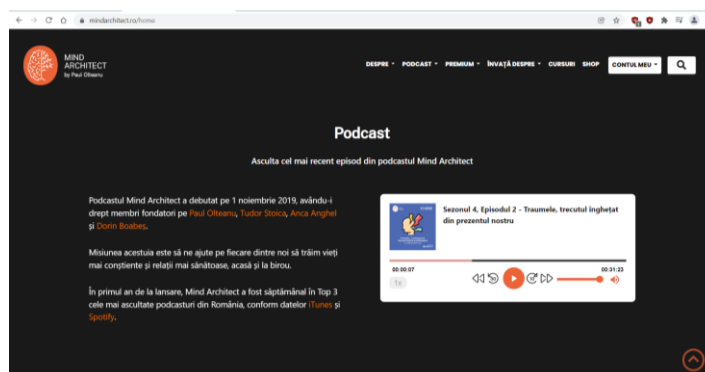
mindarchitect.ro/home

MIND ARCHITECT by Paul Olteanu

DESPRE PODCAST PREMIUM ÎNVAȚĂ DESPRE CURSURI SHOP CONTUL MEU

Podcast

Asculta cel mai recent episod din podcastul Mind Architect

Podcastul Mind Architect a debutat pe 1 noiembrie 2019, avându-i drept membri fondatori pe Paul Olteanu, Tudor Stoica, Anca Anghel și Dorin Boabes.

Misiunea acestuia este să ne ajute pe fiecare dintre noi să trăim vieți mai conștiente și relații mai sănătoase, acasă și la birou.

În primul an de la lansare, Mind Architect a fost săptămânal în Top 3 cele mai ascultate podcasturi din România, conform datelor iTunes și Spotify.

Sezonul 4, Episodul 2 - Traumele, trecutul înghețat din prezentul nostru

00:00:07

00:31:23

1x